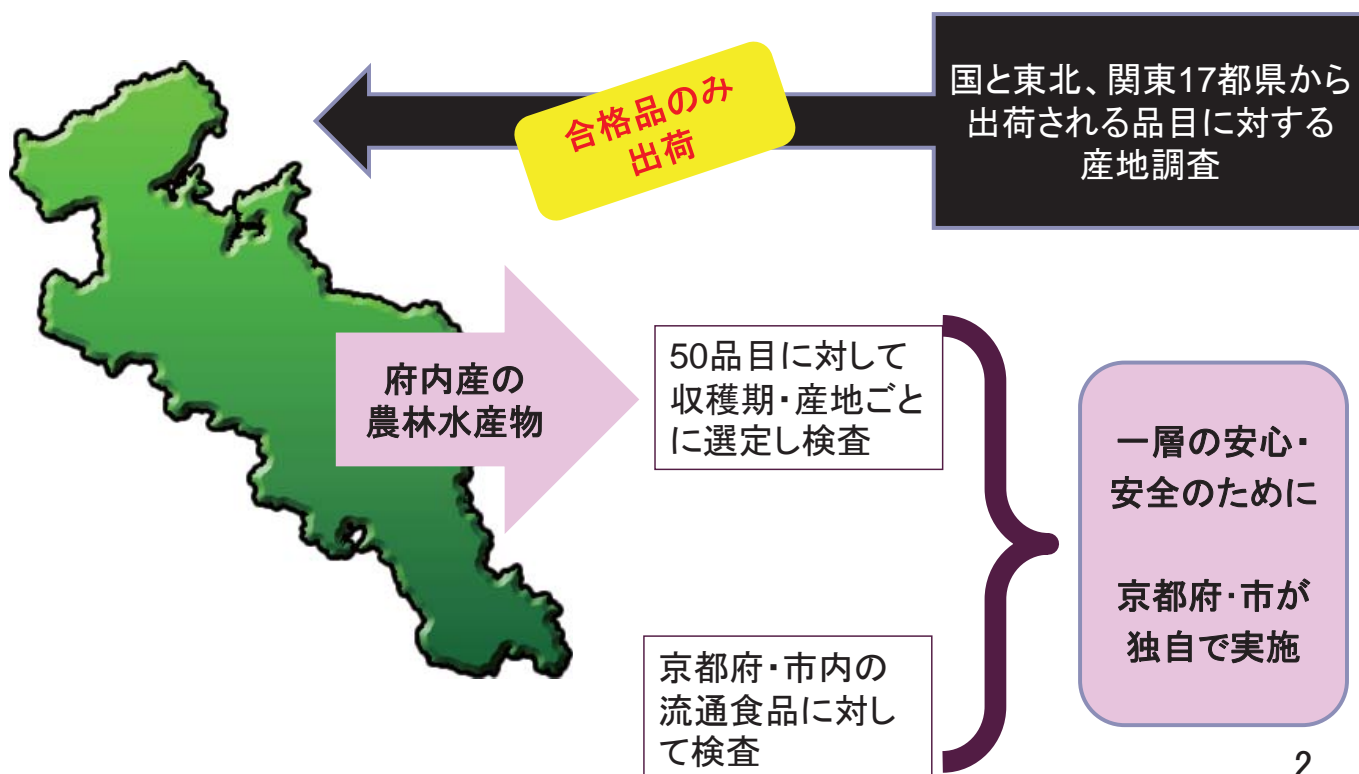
国と東北、関東17都県から出荷される品目に対する産地調査

合格品のみ出荷

府内産の農林水産物

50品目に対して収穫期・産地ごとに選定し検査

京都府・市内の流通食品に対して検査

一層の安心・安全のために

京都府・市が独自で実施

2